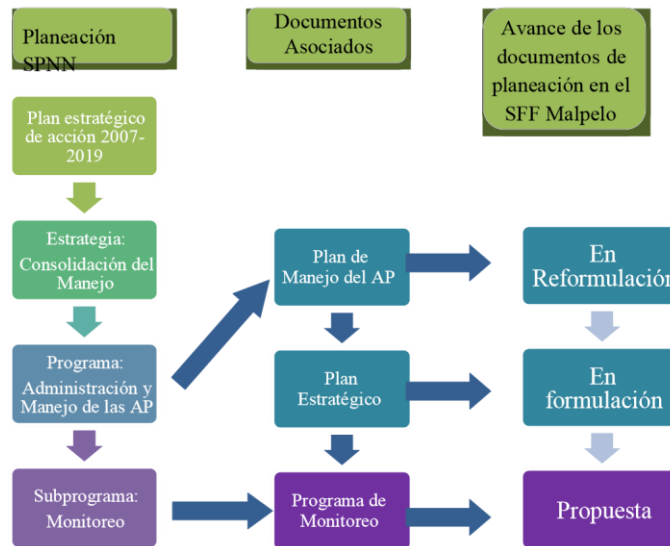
Planeación SPNN

Documentos Asociados

Avance de los documentos de planeación en el SFF Malpelo

Plan estratégico de acción 2007-2019

Estrategia: Consolidación del Manejo

Programa: Administración y Manejo de las AP

Subprograma: Monitoreo

Plan de Manejo del AP

Plan Estratégico

Programa de Monitoreo

En Reformulación

En formulación

Propuesta